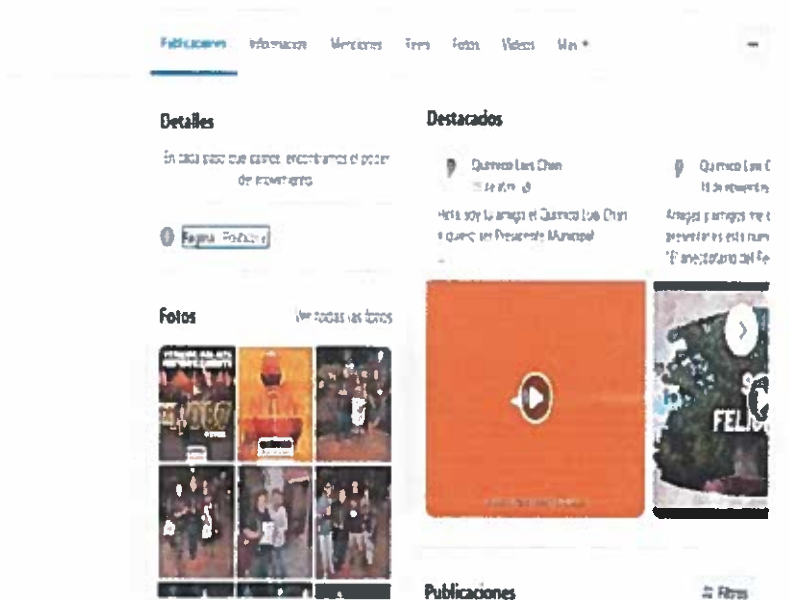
Publicaciones Información Menciones Tienda Fotos Videos Más ▾

Detalles

En cada paso que damos encontramos el poder de movimiento

Página · Político

Fotos

Ver todas las fotos

Destacados

Químico Luis Chan

Hola soy tu amigo el Químico Luis Chan y quiero ser Presidente Municipal

Químico Luis C

Amigas y amigos me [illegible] presentamos esta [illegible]

FELI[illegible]

Publicaciones

Filtros